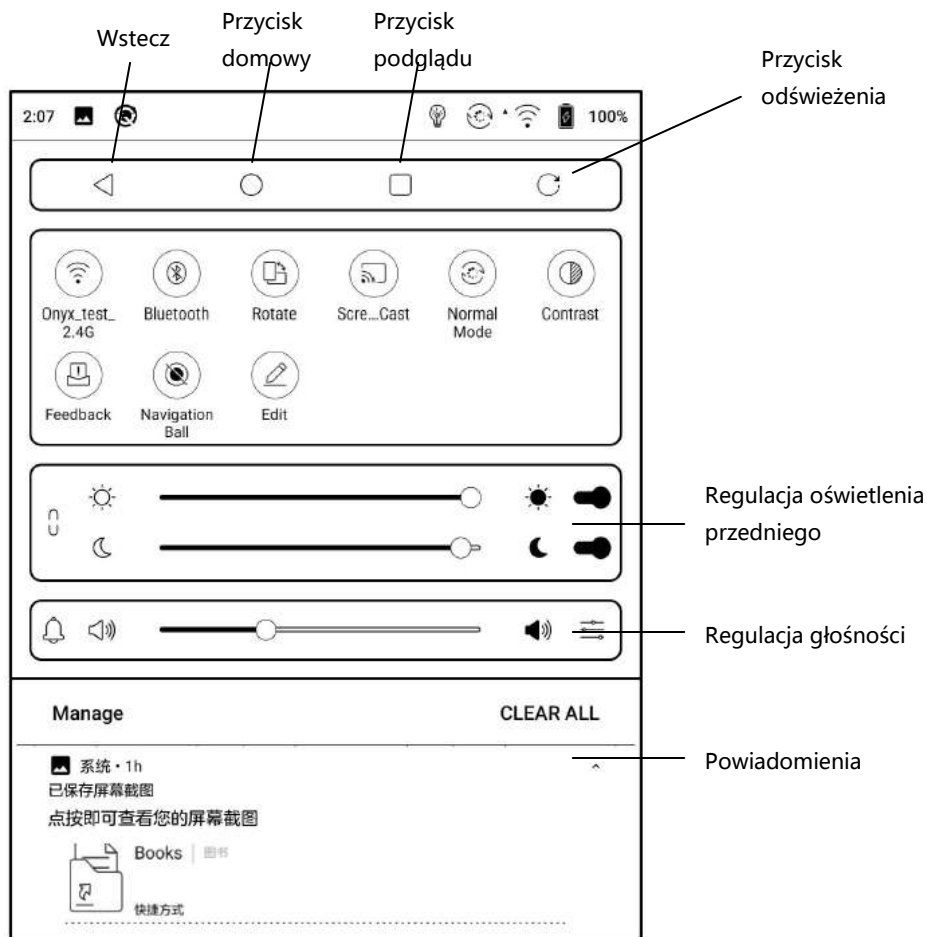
Wstecz

Przycisk domowy

Przycisk podglądu

Przycisk odświeżenia

2:07

100%

Onyx_test_ 2.4G

Bluetooth

Rotate

Scre...Cast

Normal Mode

Contrast

Feedback

Navigation Ball

Edit

Regulacja oświetlenia przedniego

Regulacja głośności

Manage

CLEAR ALL

系统 • 1h

已保存屏幕截图

点按即可查看您的屏幕截图

Books | 图书

快捷方式

Powiadomienia